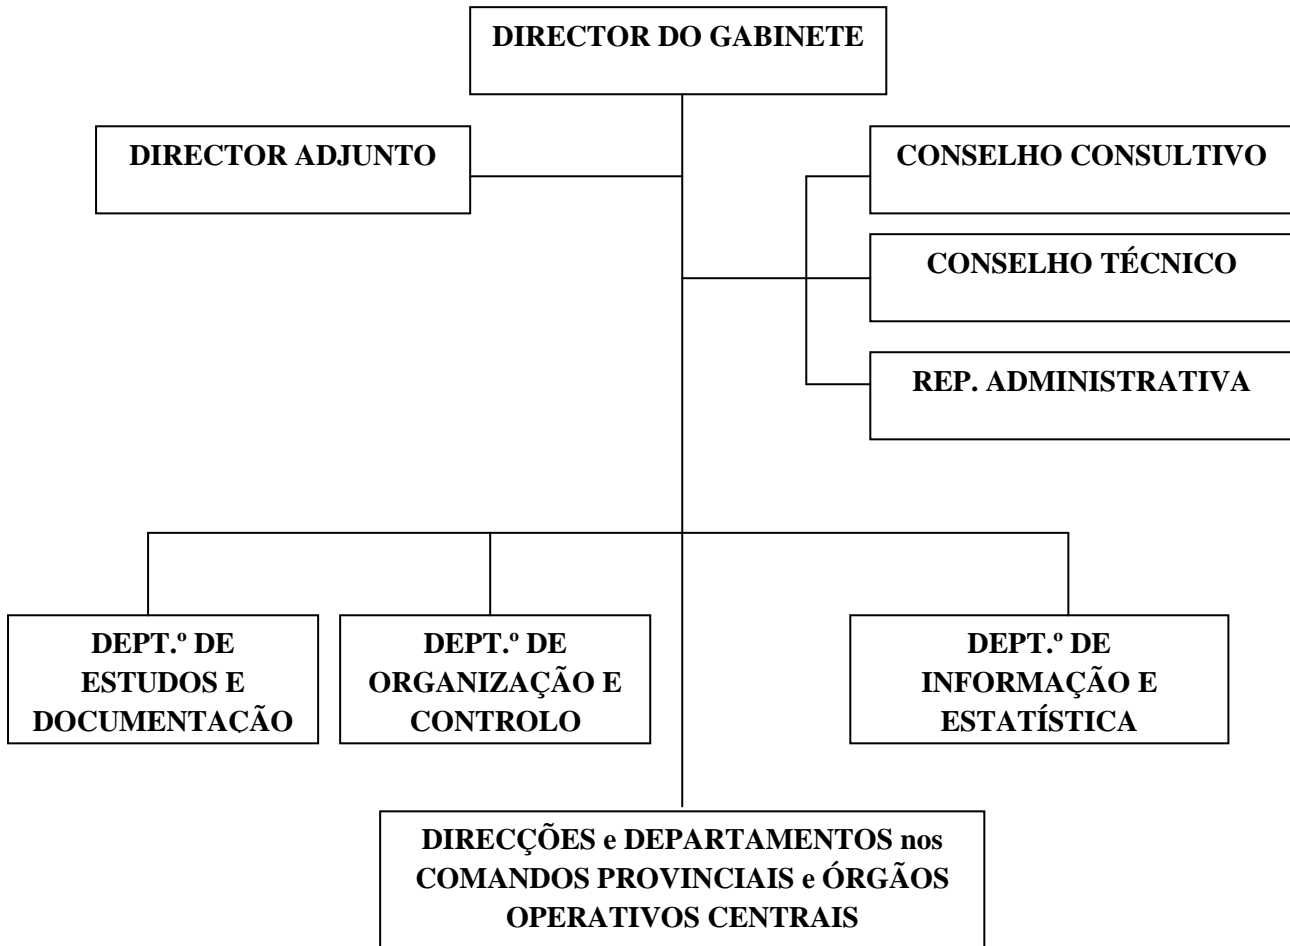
DIRECTOR DO GABINETE

DIRECTOR ADJUNTO

CONSELHO CONSULTIVO

CONSELHO TÉCNICO

REP. ADMINISTRATIVA

DEPT.º DE ESTUDOS E DOCUMENTAÇÃO

DEPT.º DE ORGANIZAÇÃO E CONTROLO

DEPT.º DE INFORMAÇÃO E ESTATÍSTICA

DIRECÇÕES e DEPARTAMENTOS nos COMANDOS PROVINCIAIS e ÓRGÃOS OPERATIVOS CENTRAIS